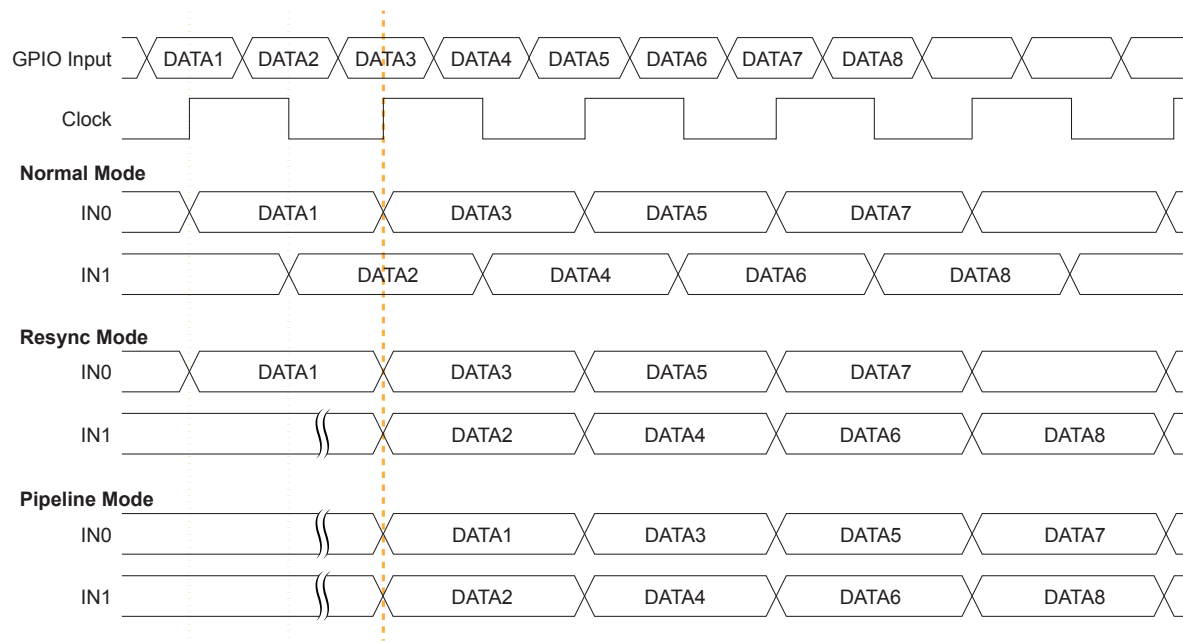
GPIO Input DATA1 DATA2 DATA3 DATA4 DATA5 DATA6 DATA7 DATA8

Clock

Normal Mode

IN0 DATA1 DATA3 DATA5 DATA7

IN1 DATA2 DATA4 DATA6 DATA8

Resync Mode

IN0 DATA1 DATA3 DATA5 DATA7

IN1 DATA2 DATA4 DATA6 DATA8

Pipeline Mode

IN0 DATA1 DATA3 DATA5 DATA7

IN1 DATA2 DATA4 DATA6 DATA8